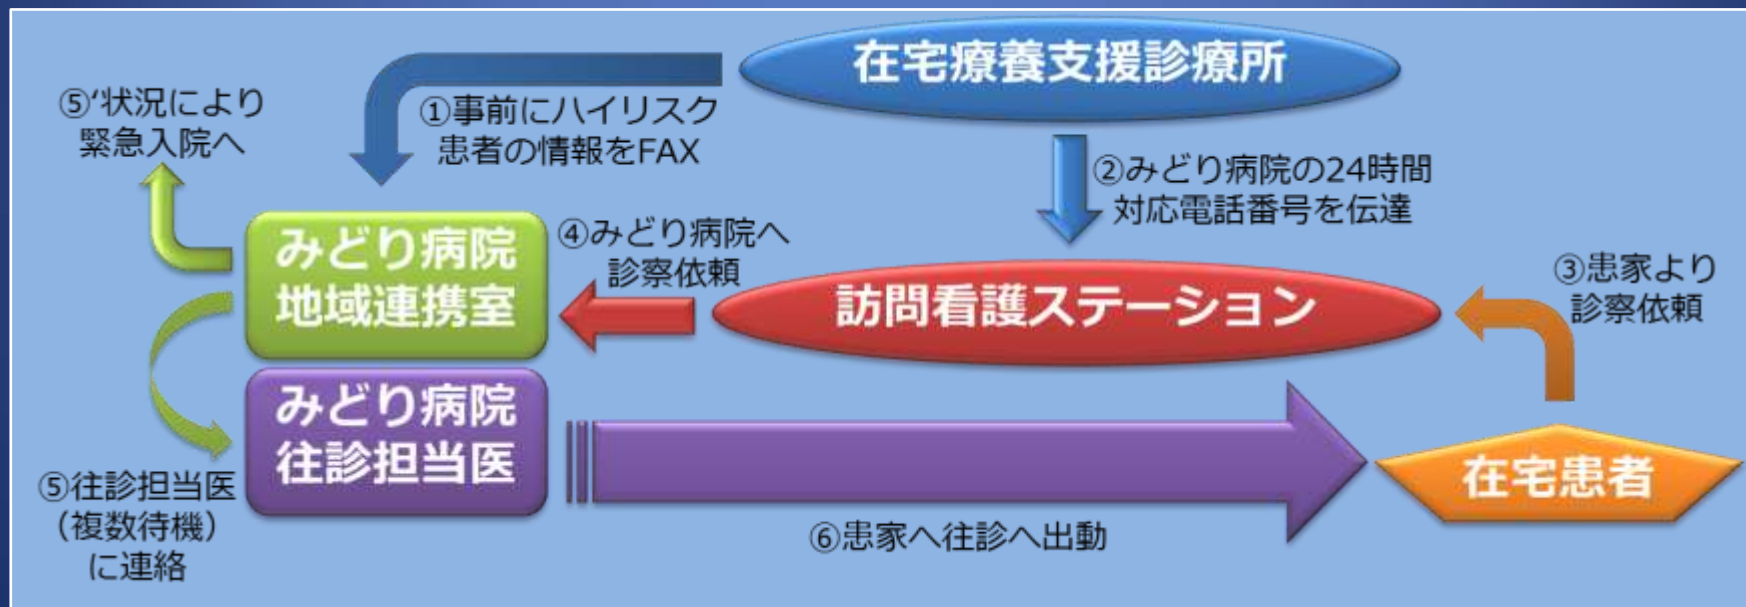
在宅療養支援診療所

①事前にハイリスク患者の情報をFAX

⑤'状況により緊急入院へ

②みどり病院の24時間対応電話番号を伝達

みどり病院地域連携室

④みどり病院へ診察依頼

訪問看護ステーション

③患家より診察依頼

みどり病院往診担当医

⑤往診担当医（複数待機）に連絡

在宅患者

⑥患家へ往診へ出動